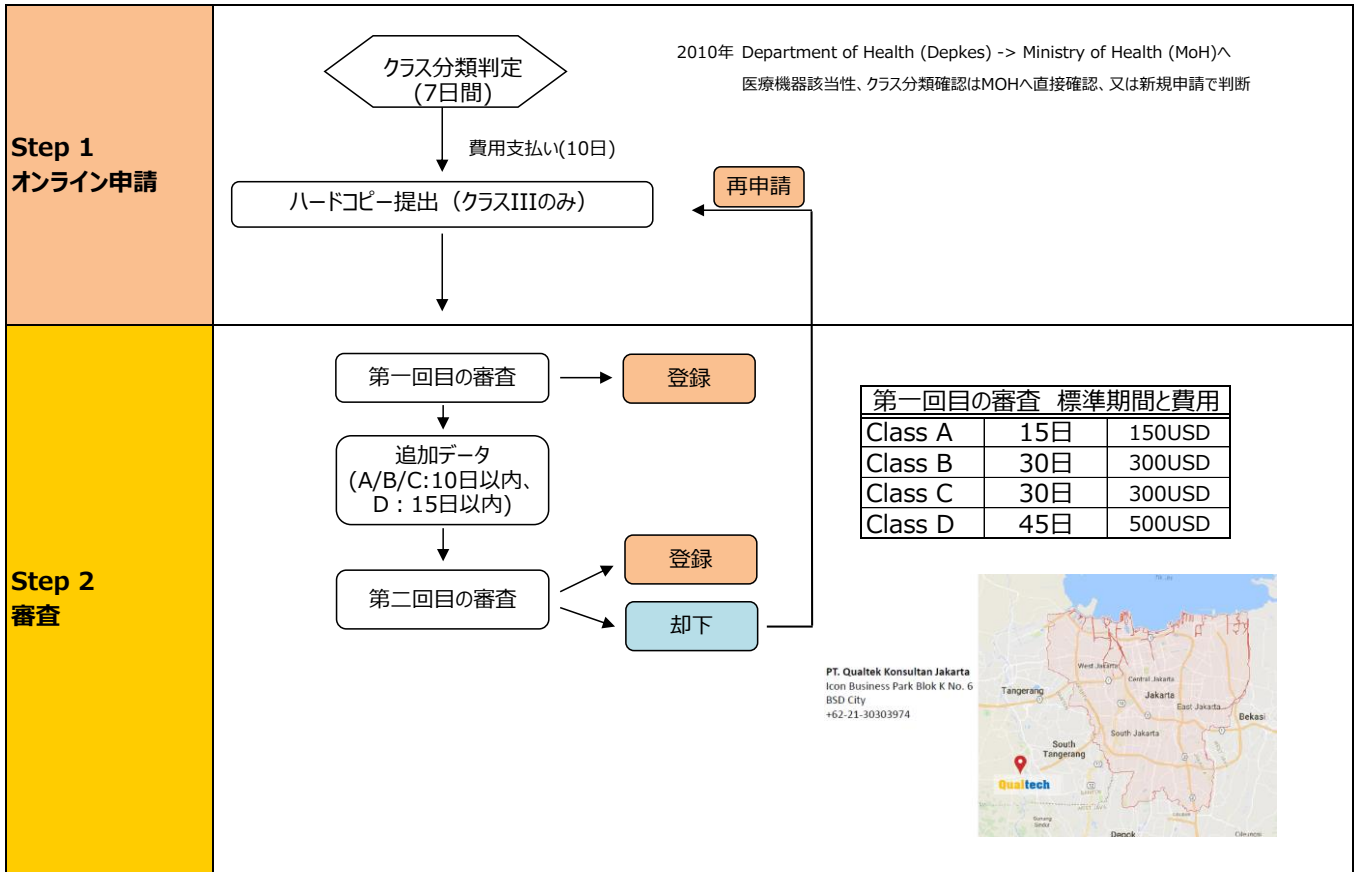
Step 1
オンライン申請

クラス分類判定
(7日間)

2010年 Department of Health (Depkes) -> Ministry of Health (MoH)へ
医療機器該当性、クラス分類確認はMOHへ直接確認、又は新規申請で判断

費用支払い(10日)

ハードコピー提出（クラスIIIのみ）

再申請

Step 2
審査

第一回目の審査

登録

追加データ
(A/B/C:10日以内、
D：15日以内)

第二回目の審査

登録

却下

| 第一回目の審査 標準期間と費用 | | |
|---|---|---|
| Class A | 15日 | 150USD |
| Class B | 30日 | 300USD |
| Class C | 30日 | 300USD |
| Class D | 45日 | 500USD |

PT. Qualtek Konsultan Jakarta
Icon Business Park Blok K No. 6
BSD City
+62-21-30303974

West Jakarta
Central Jakarta
Jakarta
East Jakarta
Tangerang
Bekasi
South Jakarta
South Tangerang
Qualtech
Depok